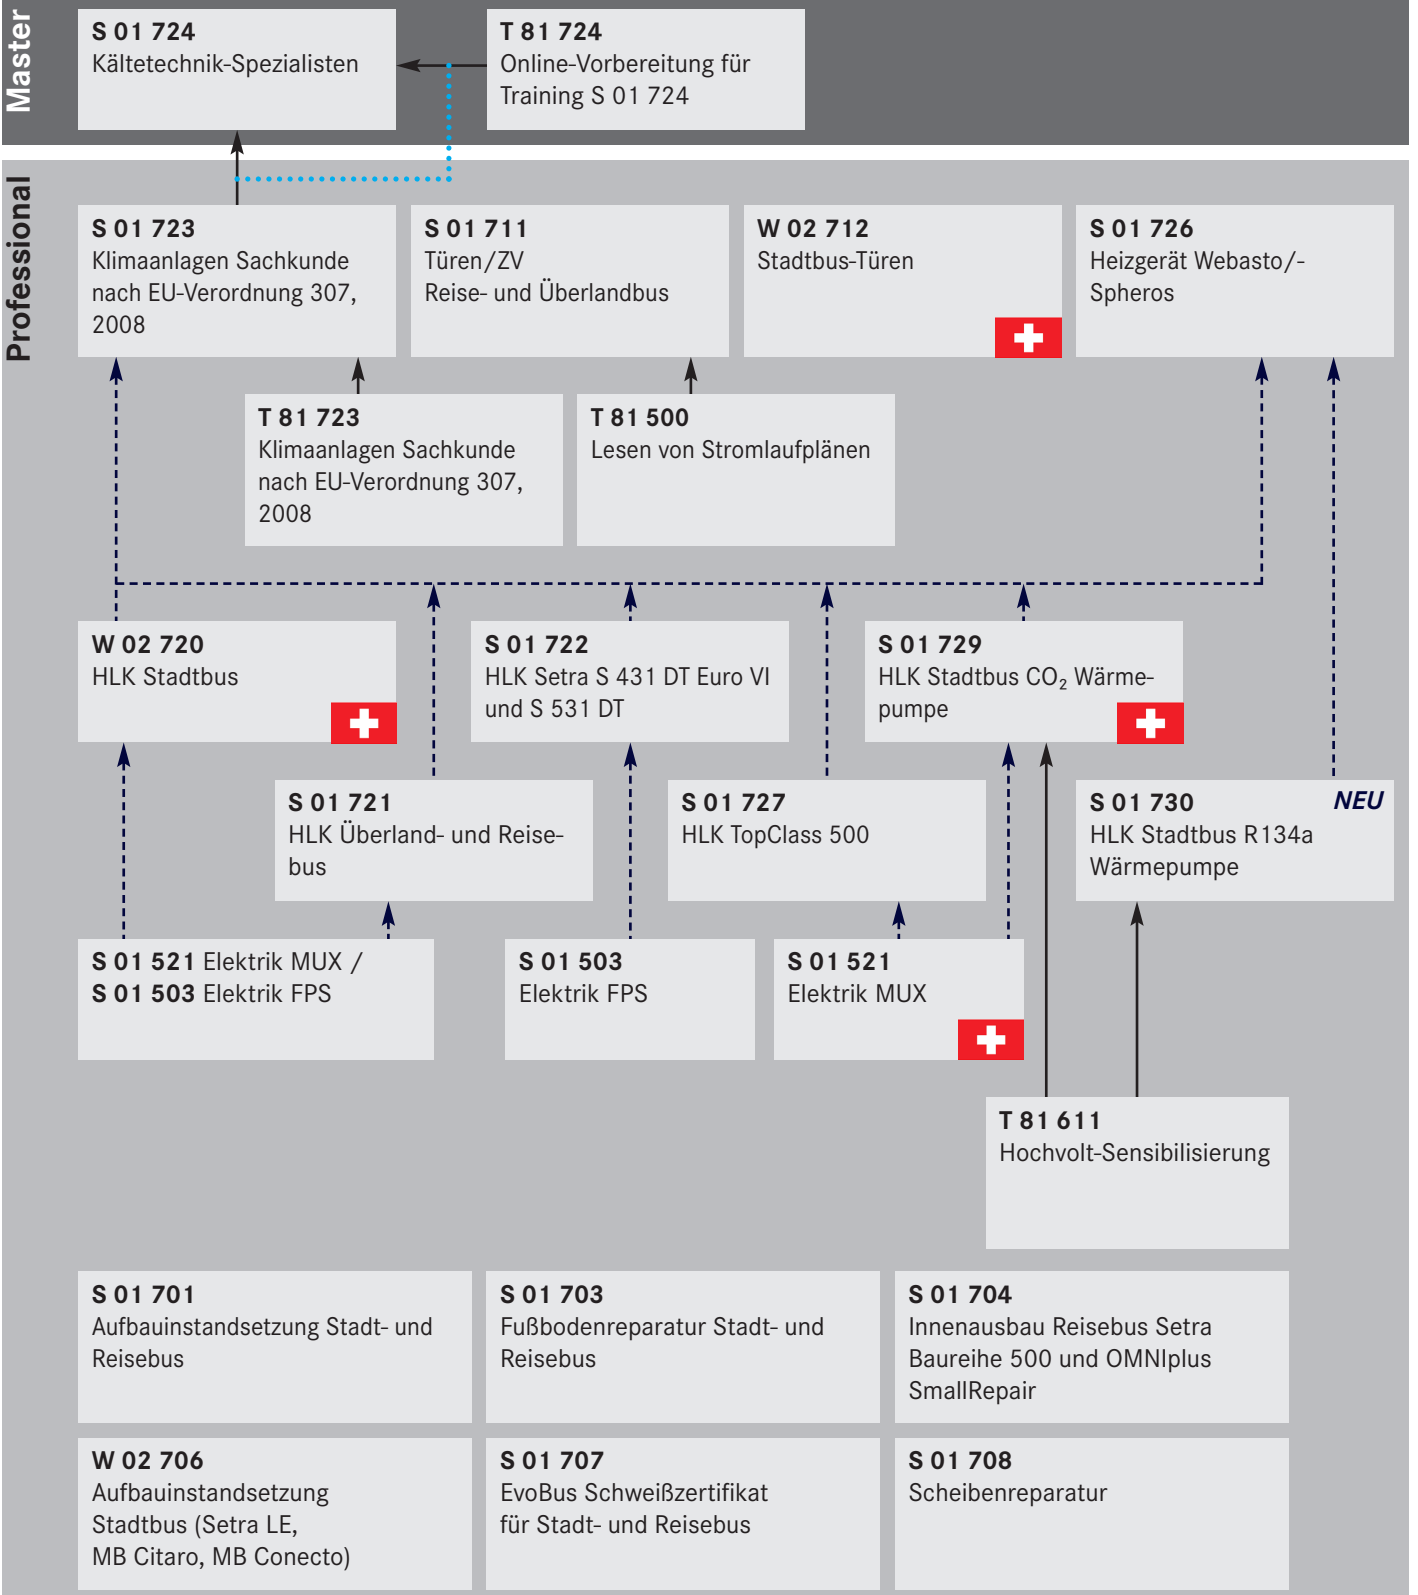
Master

S 01 724
Kältetechnik-Spezialisten

T 81 724
Online-Vorbereitung für Training S 01 724

Professional

S 01 723
Klimaanlagen Sachkunde nach EU-Verordnung 307, 2008

S 01 711
Türen/ZV
Reise- und Überlandbus

W 02 712
Stadtbus-Türen

S 01 726
Heizgerät Webasto/-Spheros

T 81 723
Klimaanlagen Sachkunde nach EU-Verordnung 307, 2008

T 81 500
Lesen von Stromlaufplänen

W 02 720
HLK Stadtbus

S 01 722
HLK Setra S 431 DT Euro VI und S 531 DT

S 01 729
HLK Stadtbus $CO_2$ Wärmepumpe

S 01 721
HLK Überland- und Reisebus

S 01 727
HLK TopClass 500

S 01 730
NEU
HLK Stadtbus R134a Wärmepumpe

S 01 521 Elektrik MUX /
S 01 503 Elektrik FPS

S 01 503
Elektrik FPS

S 01 521
Elektrik MUX

T 81 611
Hochvolt-Sensibilisierung

S 01 701
Aufbauinstandsetzung Stadt- und Reisebus

S 01 703
Fußbodenreparatur Stadt- und Reisebus

S 01 704
Innenausbau Reisebus Setra Baureihe 500 und OMNIplus SmallRepair

W 02 706
Aufbauinstandsetzung Stadtbus (Setra LE, MB Citaro, MB Conecto)

S 01 707
EvoBus Schweißzertifikat für Stadt- und Reisebus

S 01 708
Scheibenreparatur